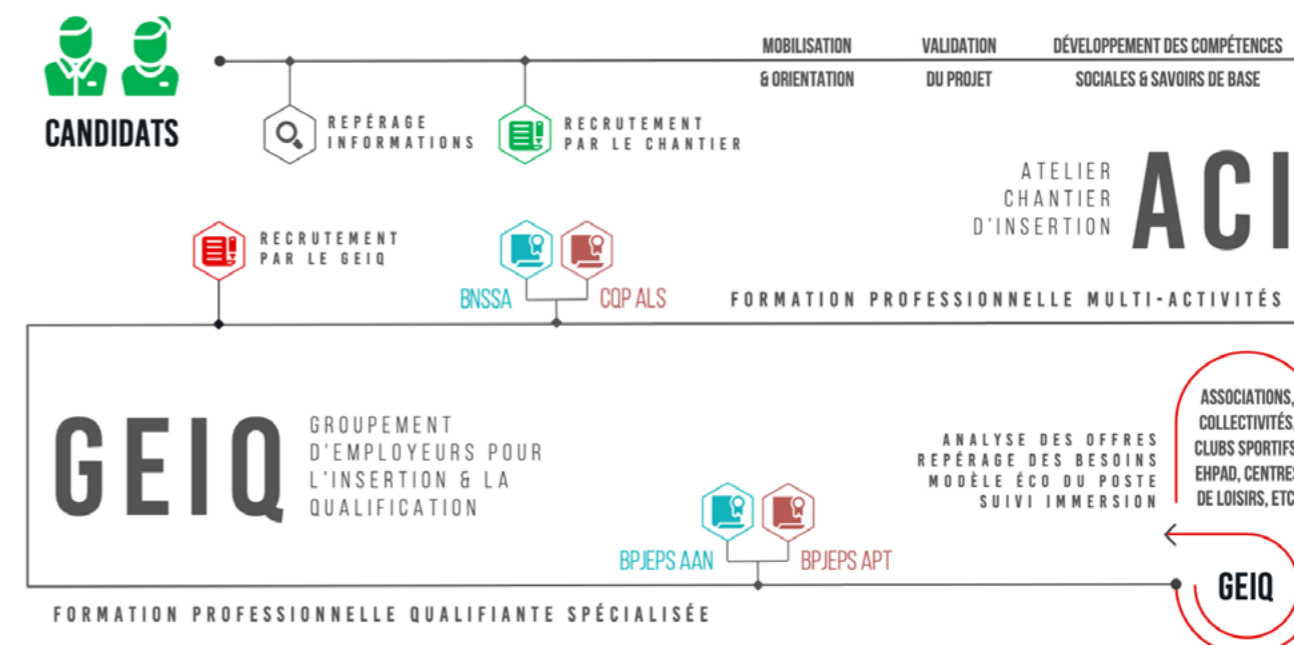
CANDIDATS

MOBILISATION & ORIENTATION

VALIDATION DU PROJET

DÉVELOPPEMENT DES COMPÉTENCES SOCIALES & SAVOIRS DE BASE

REPÉRAGE INFORMATIONS

RECRUTEMENT PAR LE CHANTIER

ATELIER CHANTIER D'INSERTION

ACI

RECRUTEMENT PAR LE GEIQ

BNSSA

CQP ALS

FORMATION PROFESSIONNELLE MULTI-ACTIVITÉS

GEIQ

GROUPEMENT D'EMPLOYEURS POUR L'INSERTION & LA QUALIFICATION

ANALYSE DES OFFRES
REPÉRAGE DES BESOINS
MODÈLE ÉCO DU POSTE
SUIVI IMMERSION

ASSOCIATIONS, COLLECTIVITÉS, CLUBS SPORTIFS, EHPAD, CENTRES DE LOISIRS, ETC

BPJEPS AAN

BPJEPS APT

GEIQ

FORMATION PROFESSIONNELLE QUALIFIANTE SPÉCIALISÉE